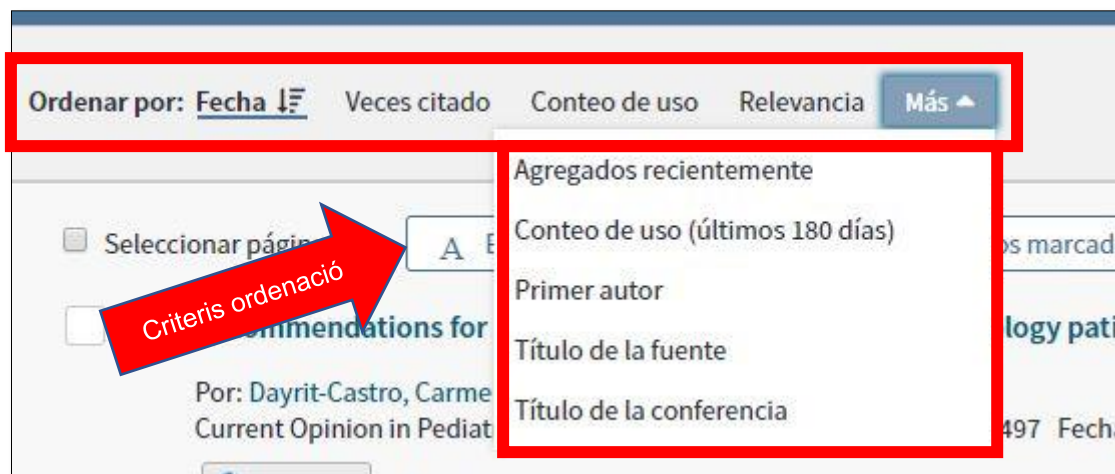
Ordenar por: Fecha Veces citado Conteo de uso Relevancia Más

Agregados recientemente
Conteo de uso (últimos 180 días)
Primer autor
Título de la fuente
Título de la conferencia

Seleccionar págin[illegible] A E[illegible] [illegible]os marcad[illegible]

Criteris ordenació

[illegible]mmendations for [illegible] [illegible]logy pati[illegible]

Por: Dayrit-Castro, Carme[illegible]
Current Opinion in Pediat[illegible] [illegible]497 Fecha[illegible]